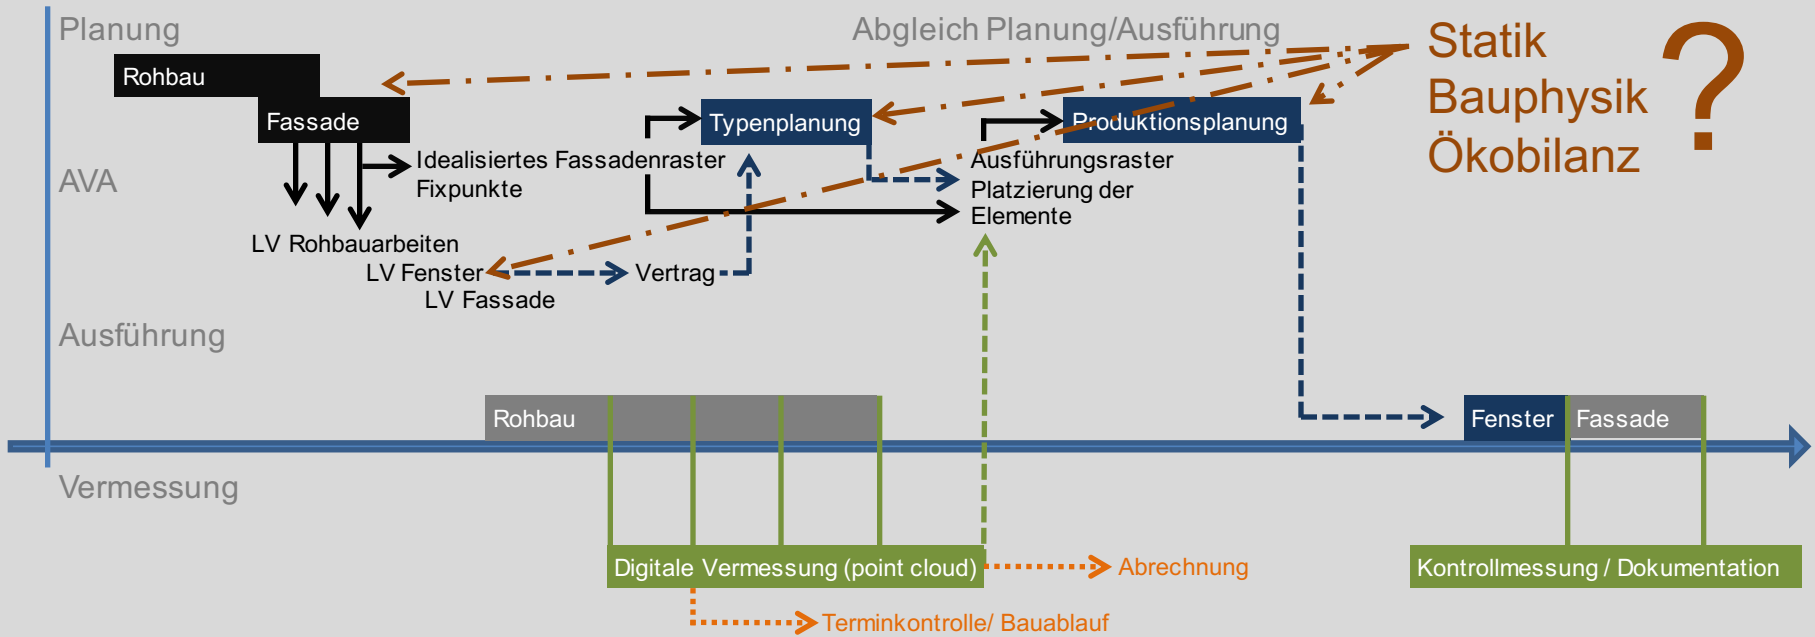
Planung

Abgleich Planung/Ausführung

Statik
Bauphysik
Ökobilanz

?

Rohbau

Fassade

Typenplanung

Produktionsplanung

AVA

Idealisiertes Fassadenraster
Fixpunkte

Ausführungsraster
Platzierung der
Elemente

LV Rohbauarbeiten
LV Fenster
LV Fassade

Vertrag

Ausführung

Rohbau

Fenster

Fassade

Vermessung

Digitale Vermessung (point cloud)

Abrechnung

Terminkontrolle/ Bauablauf

Kontrollmessung / Dokumentation